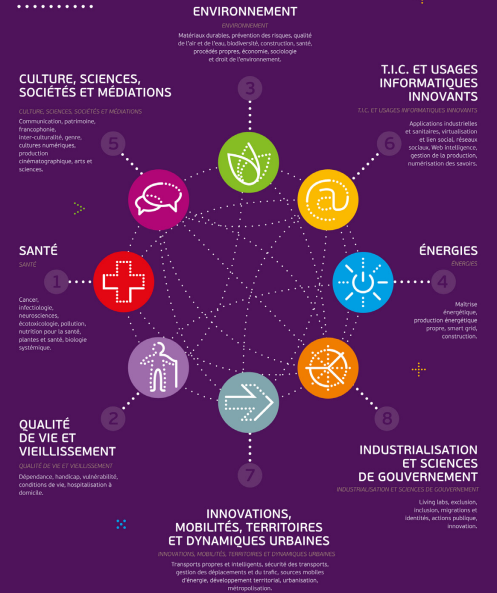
ENVIRONNEMENT
ENVIRONNEMENT
Matériaux durables, prévention des risques, qualité de l'air et de l'eau, biodiversité, construction, santé, procédés propres, économie, sociologie et droit de l'environnement.

3

CULTURE, SCIENCES, SOCIÉTÉS ET MÉDIATIONS
CULTURE, SCIENCES, SOCIÉTÉS ET MÉDIATIONS
Communication, patrimoine, francophonie, inter-culturalité, genre, cultures numériques, production cinématographique, arts et sciences.

5

T.I.C. ET USAGES INFORMATIQUES INNOVANTS
T.I.C. ET USAGES INFORMATIQUES INNOVANTS
Applications industrielles et sanitaires, virtualisation et lien social, réseaux sociaux, Web intelligence, gestion de la production, numérisation des savoirs.

6

SANTÉ
SANTÉ

1

Cancer, infectiologie, neurosciences, écotoxicologie, pollution, nutrition pour la santé, plantes et santé, biologie systémique.

ÉNERGIES
ÉNERGIES

4

Maîtrise énergétique, production énergétique propre, smart grid, construction.

2

QUALITÉ DE VIE ET VIEILLISSEMENT
QUALITÉ DE VIE ET VIEILLISSEMENT
Dépendance, handicap, vulnérabilité, conditions de vie, hospitalisation à domicile.

8

INDUSTRIALISATION ET SCIENCES DE GOUVERNEMENT
INDUSTRIALISATION ET SCIENCES DE GOUVERNEMENT
Living labs, exclusion, inclusion, migrations et identités, actions publique, innovation.

7

INNOVATIONS, MOBILITÉS, TERRITOIRES ET DYNAMIQUES URBAINES
INNOVATIONS, MOBILITÉS, TERRITOIRES ET DYNAMIQUES URBAINES
Transports propres et intelligents, sécurité des transports, gestion des déplacements et du trafic, sources mobiles d'énergie, développement territorial, urbanisation, métropolisation.